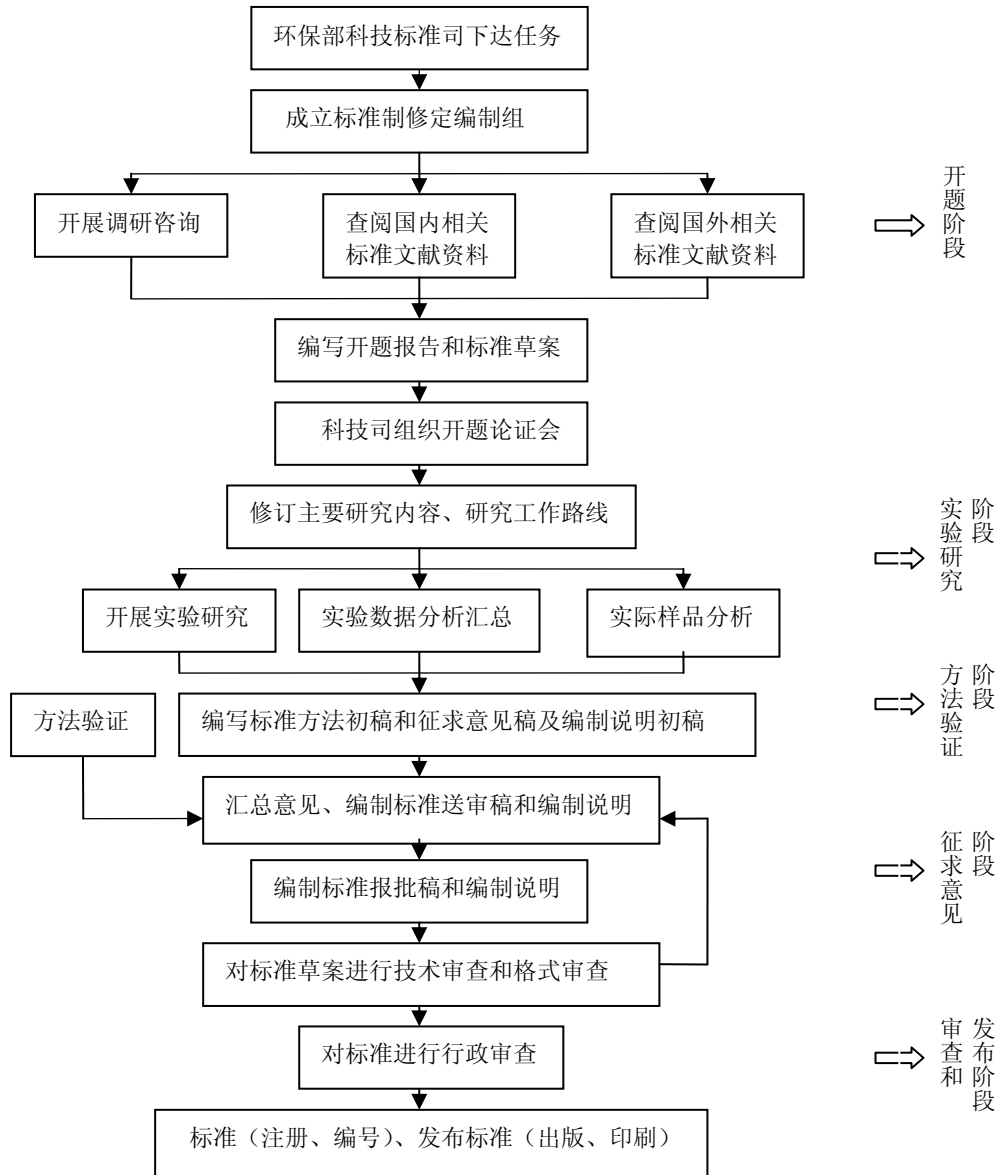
环保部科技标准司下达任务

成立标准制修定编制组

开展调研咨询

查阅国内相关标准文献资料

查阅国外相关标准文献资料

开题阶段

编写开题报告和标准草案

科技司组织开题论证会

修订主要研究内容、研究工作路线

实验研究阶段

开展实验研究

实验数据分析汇总

实际样品分析

方法验证

编写标准方法初稿和征求意见稿及编制说明初稿

方法验证阶段

汇总意见、编制标准送审稿和编制说明

编制标准报批稿和编制说明

征求意见阶段

对标准草案进行技术审查和格式审查

对标准进行行政审查

审查和发布阶段

标准（注册、编号）、发布标准（出版、印刷）